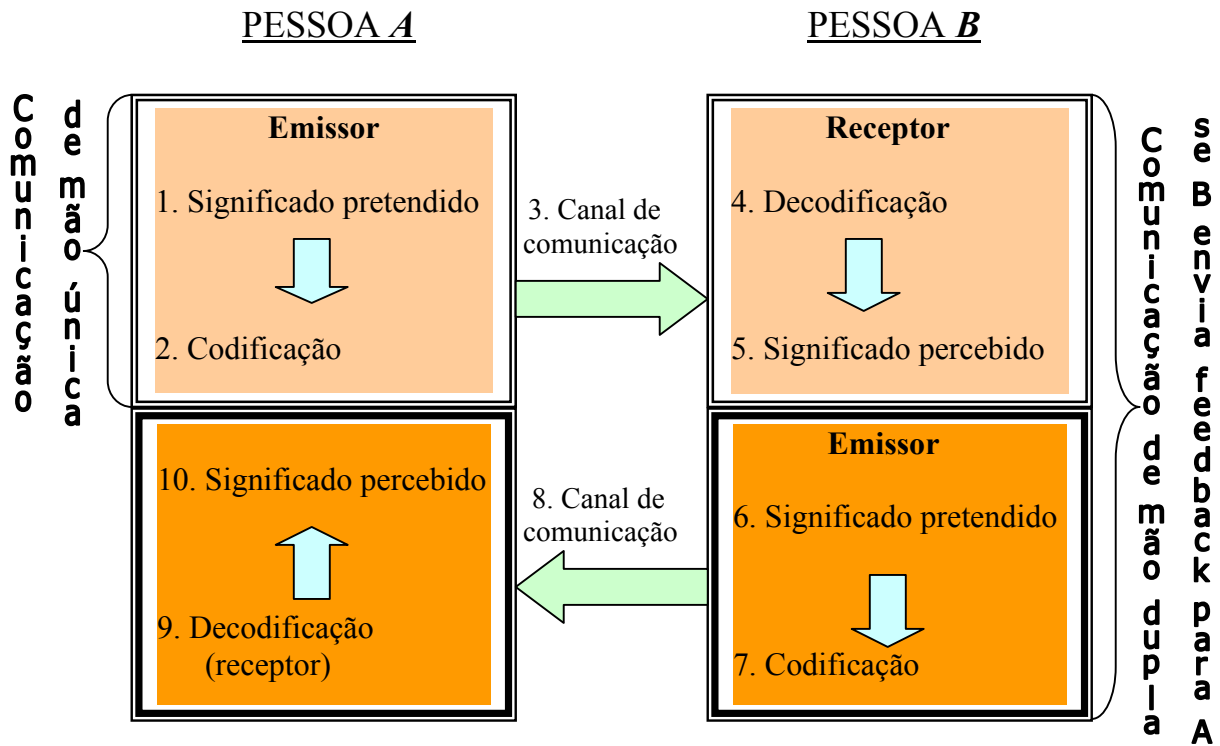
PESSOA *A*

PESSOA *B*

Comunicação de mão única

Emissor

1. Significado pretendido

2. Codificação

3. Canal de comunicação

Receptor

4. Decodificação

5. Significado percebido

Comunicação de mão dupla

se B envia feedback para A

10. Significado percebido

9. Decodificação (receptor)

8. Canal de comunicação

Emissor

6. Significado pretendido

7. Codificação